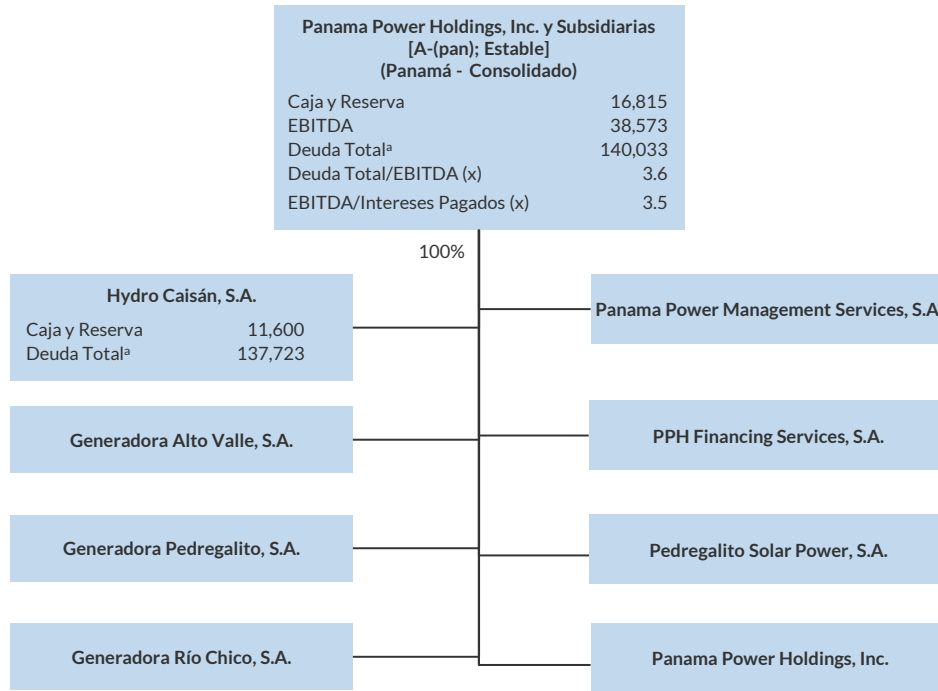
Panama Power Holdings, Inc. y Subsidiarias
[A-(pan); Estable]
(Panamá - Consolidado)

| | |
|---|---|
| Caja y Reserva | 16,815 |
| EBITDA | 38,573 |
| Deuda Total$^a$ | 140,033 |
| Deuda Total/EBITDA (x) | 3.6 |
| EBITDA/Intereses Pagados (x) | 3.5 |

100%

Hydro Caisán, S.A.

| | |
|---|---|
| Caja y Reserva | 11,600 |
| Deuda Total$^a$ | 137,723 |

Generadora Alto Valle, S.A.

Generadora Pedregalito, S.A.

Generadora Río Chico, S.A.

Panama Power Management Services, S.A

PPH Financing Services, S.A.

Pedregalito Solar Power, S.A.

Panama Power Holdings, Inc.